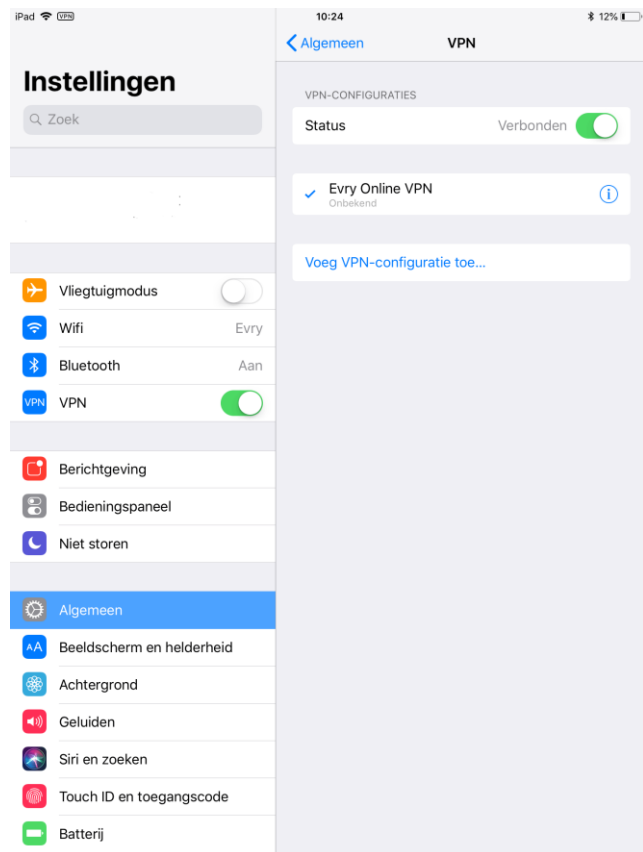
iPad VPN 10:24 12%

Instellingen

Zoek

Vliegtuigmodus

Wifi Evry

Bluetooth Aan

VPN VPN

Berichtgeving

Bedieningspaneel

Niet storen

Algemeen

AA Beeldscherm en helderheid

Achtergrond

Geluiden

Siri en zoeken

Touch ID en toegangscode

Batterij

Algemeen VPN

VPN-CONFIGURATIES

Status Verbonden

Evry Online VPN
Onbekend

Voeg VPN-configuratie toe...